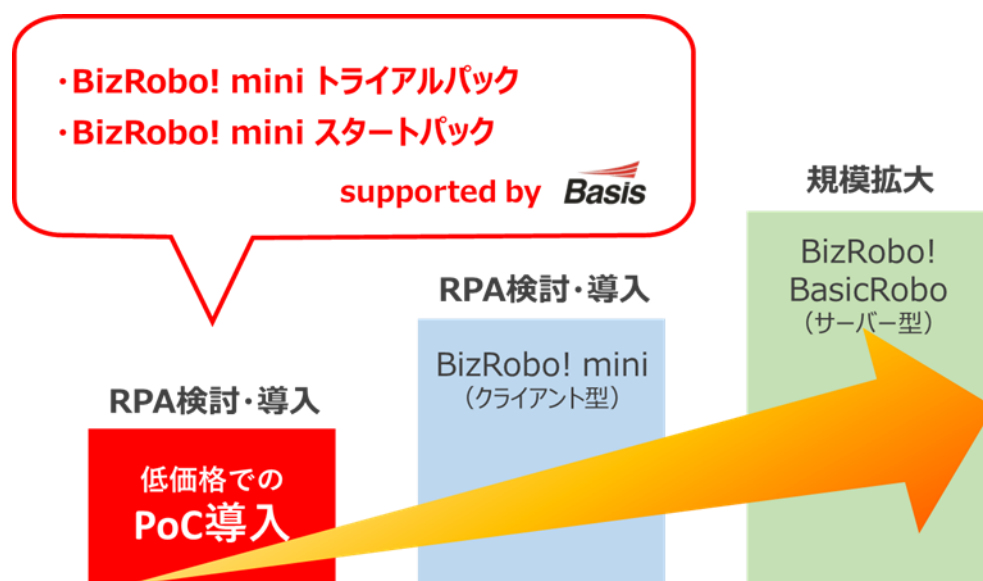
・BizRobo! mini トライアルパック
・BizRobo! mini スタートパック
supported by Basis

規模拡大

BizRobo! BasicRobo
（サーバー型）

RPA検討・導入

BizRobo! mini
（クライアント型）

RPA検討・導入

低価格での
PoC導入